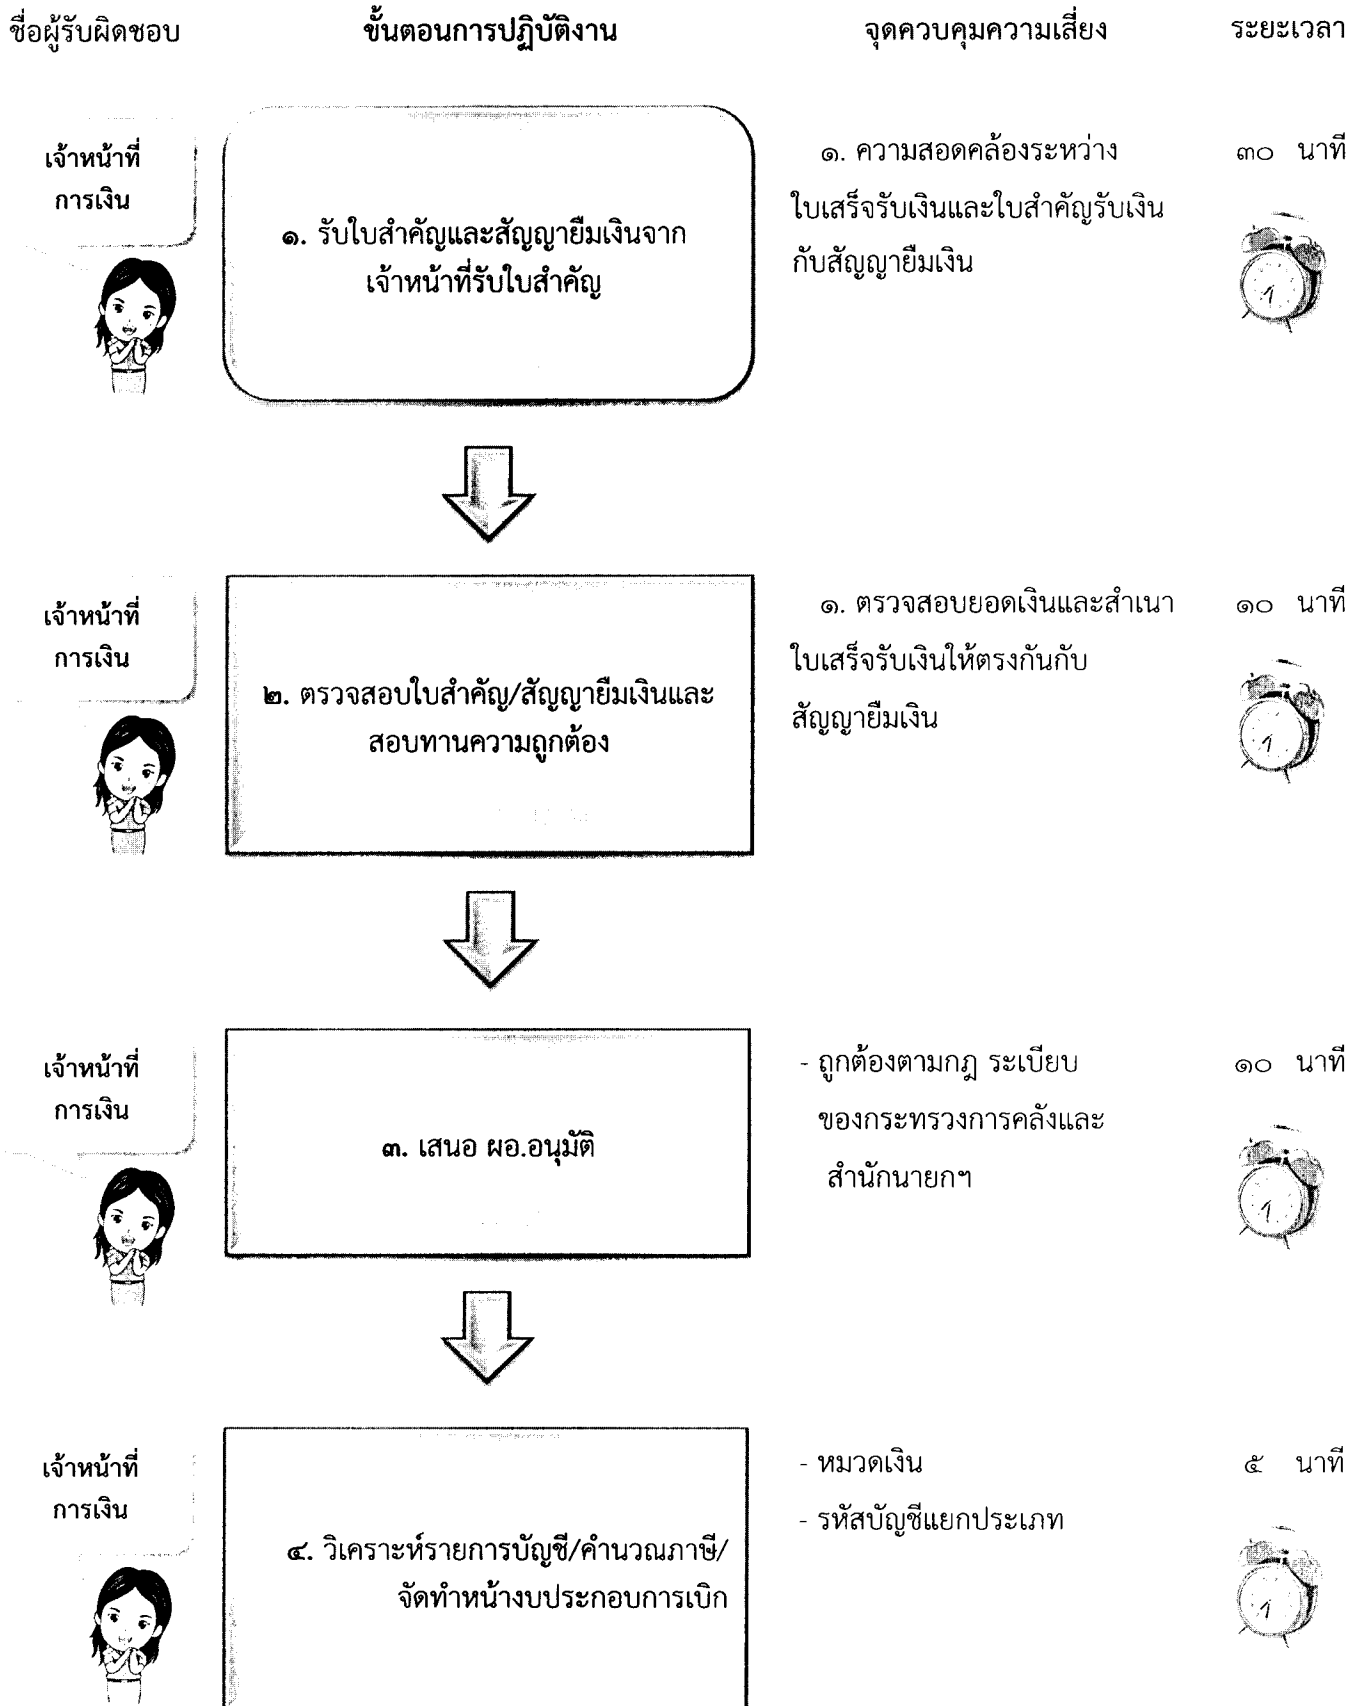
ชื่อผู้รับผิดชอบ

ขั้นตอนการปฏิบัติงาน

จุดควบคุมความเสี่ยง

ระยะเวลา

เจ้าหน้าที่การเงิน

๑. รับใบสำคัญและสัญญายืมเงินจากเจ้าหน้าที่รับใบสำคัญ

๑. ความสอดคล้องระหว่างใบเสร็จรับเงินและใบสำคัญรับเงินกับสัญญายืมเงิน

๓๐ นาที

เจ้าหน้าที่การเงิน

๒. ตรวจสอบใบสำคัญ/สัญญายืมเงินและสอบทานความถูกต้อง

๑. ตรวจสอบยอดเงินและสำเนาใบเสร็จรับเงินให้ตรงกันกับสัญญายืมเงิน

๑๐ นาที

เจ้าหน้าที่การเงิน

๓. เสนอ ผอ.อนุมัติ

- ถูกต้องตามกฎ ระเบียบของกระทรวงการคลังและสำนักนายกฯ

๑๐ นาที

เจ้าหน้าที่การเงิน

๔. วิเคราะห์รายการบัญชี/คำนวณภาษี/จัดทำหน้างบประกอบการเบิก

- หมวดเงิน
- รหัสบัญชีแยกประเภท

๕ นาที